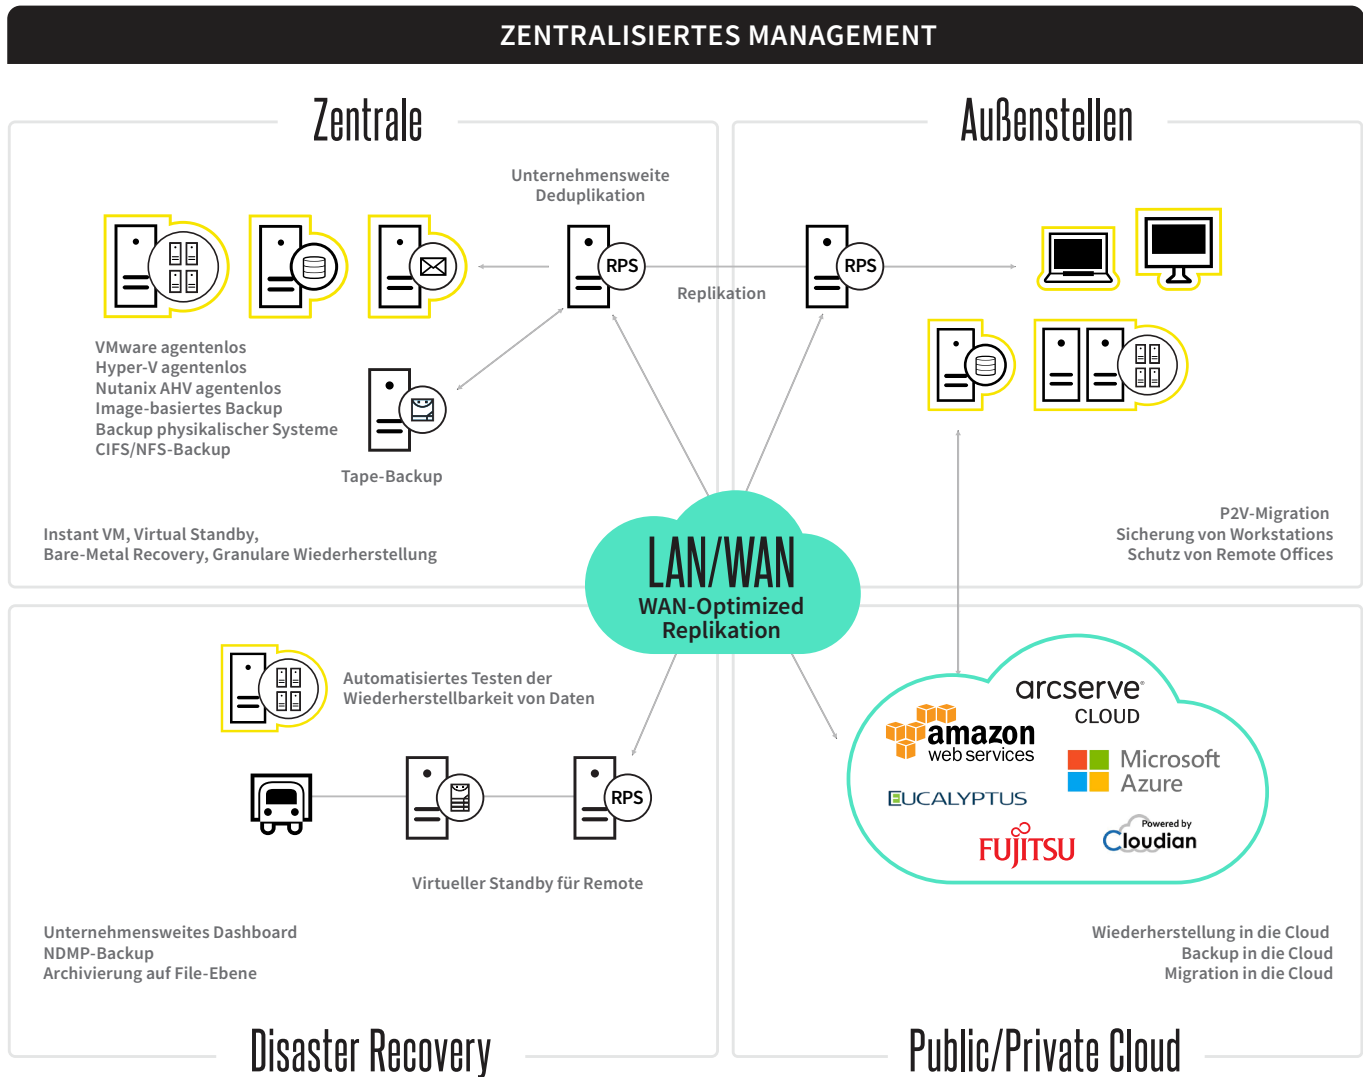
ZENTRALISIERTES MANAGEMENT

Zentrale

Außenstellen

Unternehmensweite Deduplikation

RPS

Replikation

RPS

VMware agentenlos
Hyper-V agentenlos
Nutanix AHV agentenlos
Image-basiertes Backup
Backup physikalischer Systeme
CIFS/NFS-Backup

Tape-Backup

Instant VM, Virtual Standby,
Bare-Metal Recovery, Granulare Wiederherstellung

P2V-Migration
Sicherung von Workstations
Schutz von Remote Offices

LAN/WAN
WAN-Optimized Replikation

Automatisiertes Testen der Wiederherstellbarkeit von Daten

RPS

Virtueller Standby für Remote

arcserve CLOUD

amazon web services

Microsoft Azure

EUCALYPTUS

FUJITSU

Powered by Cloudian

Unternehmensweites Dashboard
NDMP-Backup
Archivierung auf File-Ebene

Wiederherstellung in die Cloud
Backup in die Cloud
Migration in die Cloud

Disaster Recovery

Public/Private Cloud